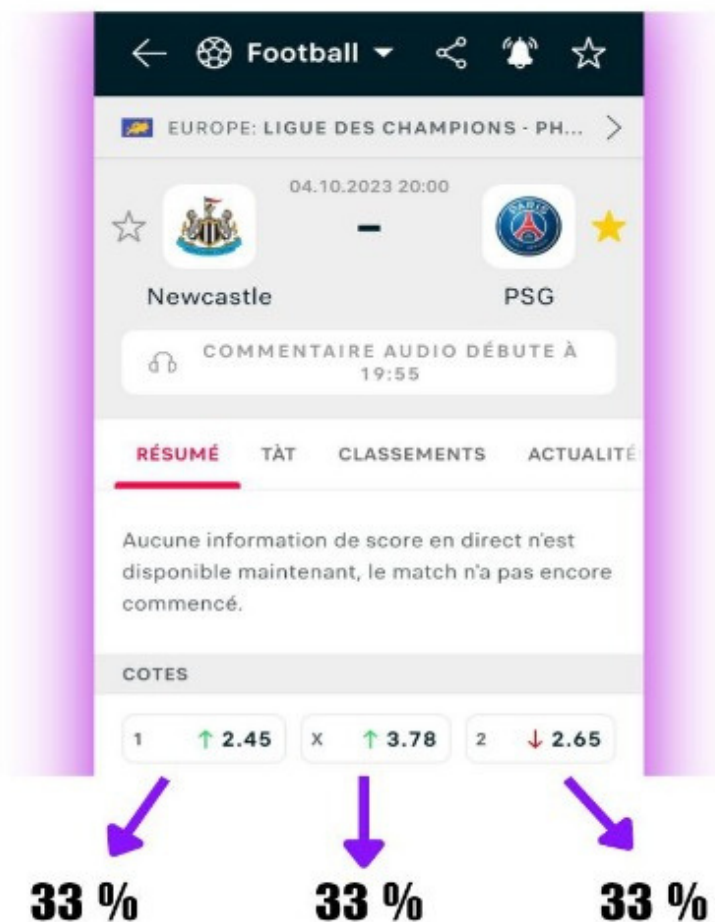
Football

EUROPE: LIGUE DES CHAMPIONS - PH...

04.10.2023 20:00

-

Newcastle

PSG

COMMENTAIRE AUDIO DÉBUTE À 19:55

RÉSUMÉ TÀT CLASSEMENTS ACTUALITÉ

Aucune information de score en direct n'est disponible maintenant, le match n'a pas encore commencé.

COTES

1 ↑ 2.45 X ↑ 3.78 2 ↓ 2.65

33 % 33 % 33 %